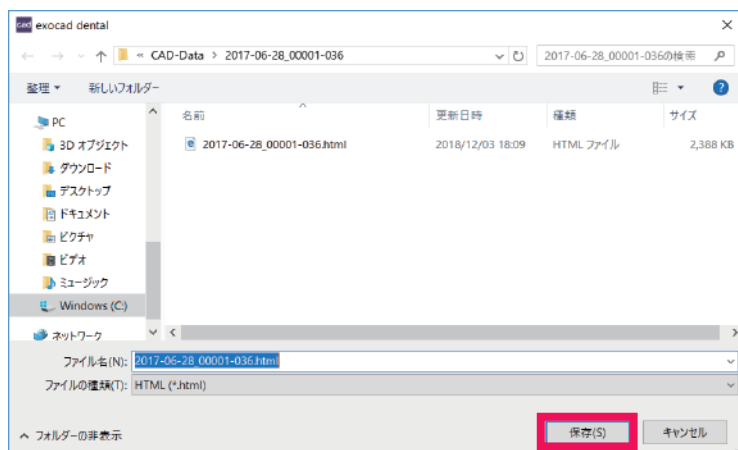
exocad dental

« CAD-Data > 2017-06-28_00001-036

2017-06-28_00001-036の検索

整理 ▾ 新しいフォルダー

PC
3D オブジェクト
ダウンロード
デスクトップ
ドキュメント
ピクチャ
ビデオ
ミュージック
Windows (C:)
ネットワーク

| 名前 | 更新日時 | 種類 | サイズ |
|---|---|---|---|
| 2017-06-28_00001-036.html | 2018/12/03 18:09 | HTML ファイル | 2,388 KB |

ファイル名(N): 2017-06-28_00001-036.html
ファイルの種類(T): HTML (*.html)

フォルダーの非表示

保存(S) キャンセル